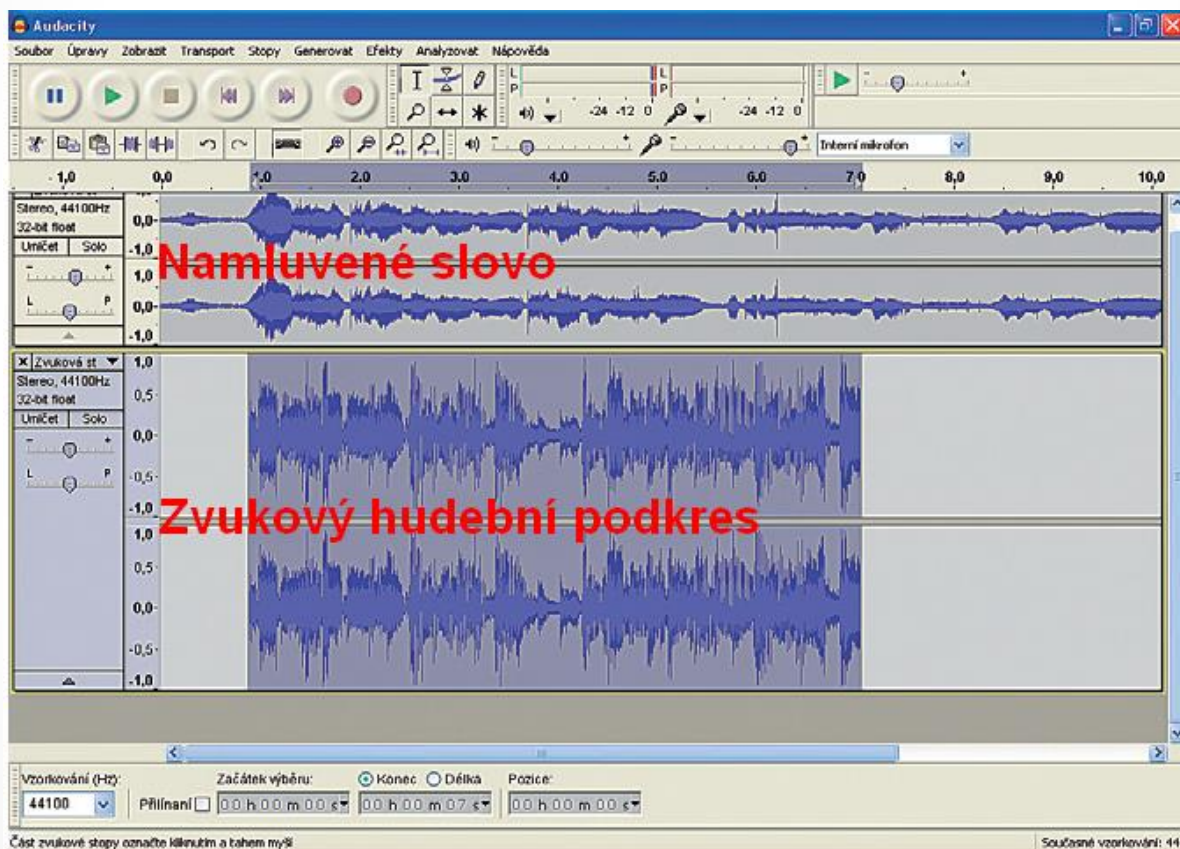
Audacity

Soubor Úpravy Zobrazit Transport Stopy Generovat Efekty Analyzovat Nápověda

L
P
-24 -12 0
-24 -12 0

Interní mikrofon

-1,0 0,0 1,0 2,0 3,0 4,0 5,0 6,0 7,0 8,0 9,0 10,0

Stereo, 44100Hz
32-bit float
Umlčet Solo
L P
0,0-
-1,0
1,0
0,0-
-1,0

Namluvené slovo

× Zvuková st ▼
Stereo, 44100Hz
32-bit float
Umlčet Solo
L P
1,0
0,5
0,0-
-0,5
-1,0
1,0
0,5
0,0-
-0,5
-1,0

Zvukový hudební podkres

Vzorkování (Hz):
44100
Začátek výběru:
Přilínaní
00 h 00 m 00 s
Konec Délka
00 h 00 m 07 s
Pozice:
00 h 00 m 00 s

Část zvukové stopy označte kliknutím a tahem myší

Současné vzorkování: 44